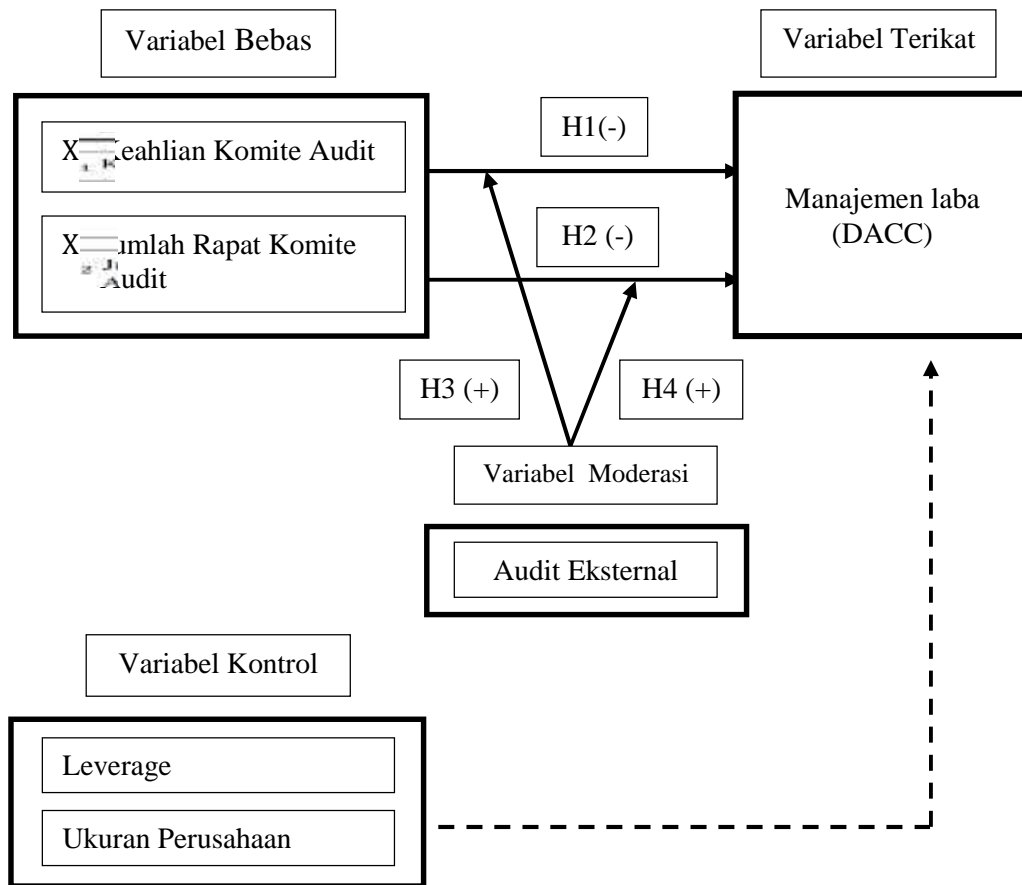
Variabel Bebas

Variabel Terikat

X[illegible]eahlian Komite Audit

X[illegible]umlah Rapat Komite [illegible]udit

H1(-)

H2 (-)

Manajemen laba (DACC)

H3 (+)

H4 (+)

Variabel Moderasi

Audit Eksternal

Variabel Kontrol

Leverage

Ukuran Perusahaan